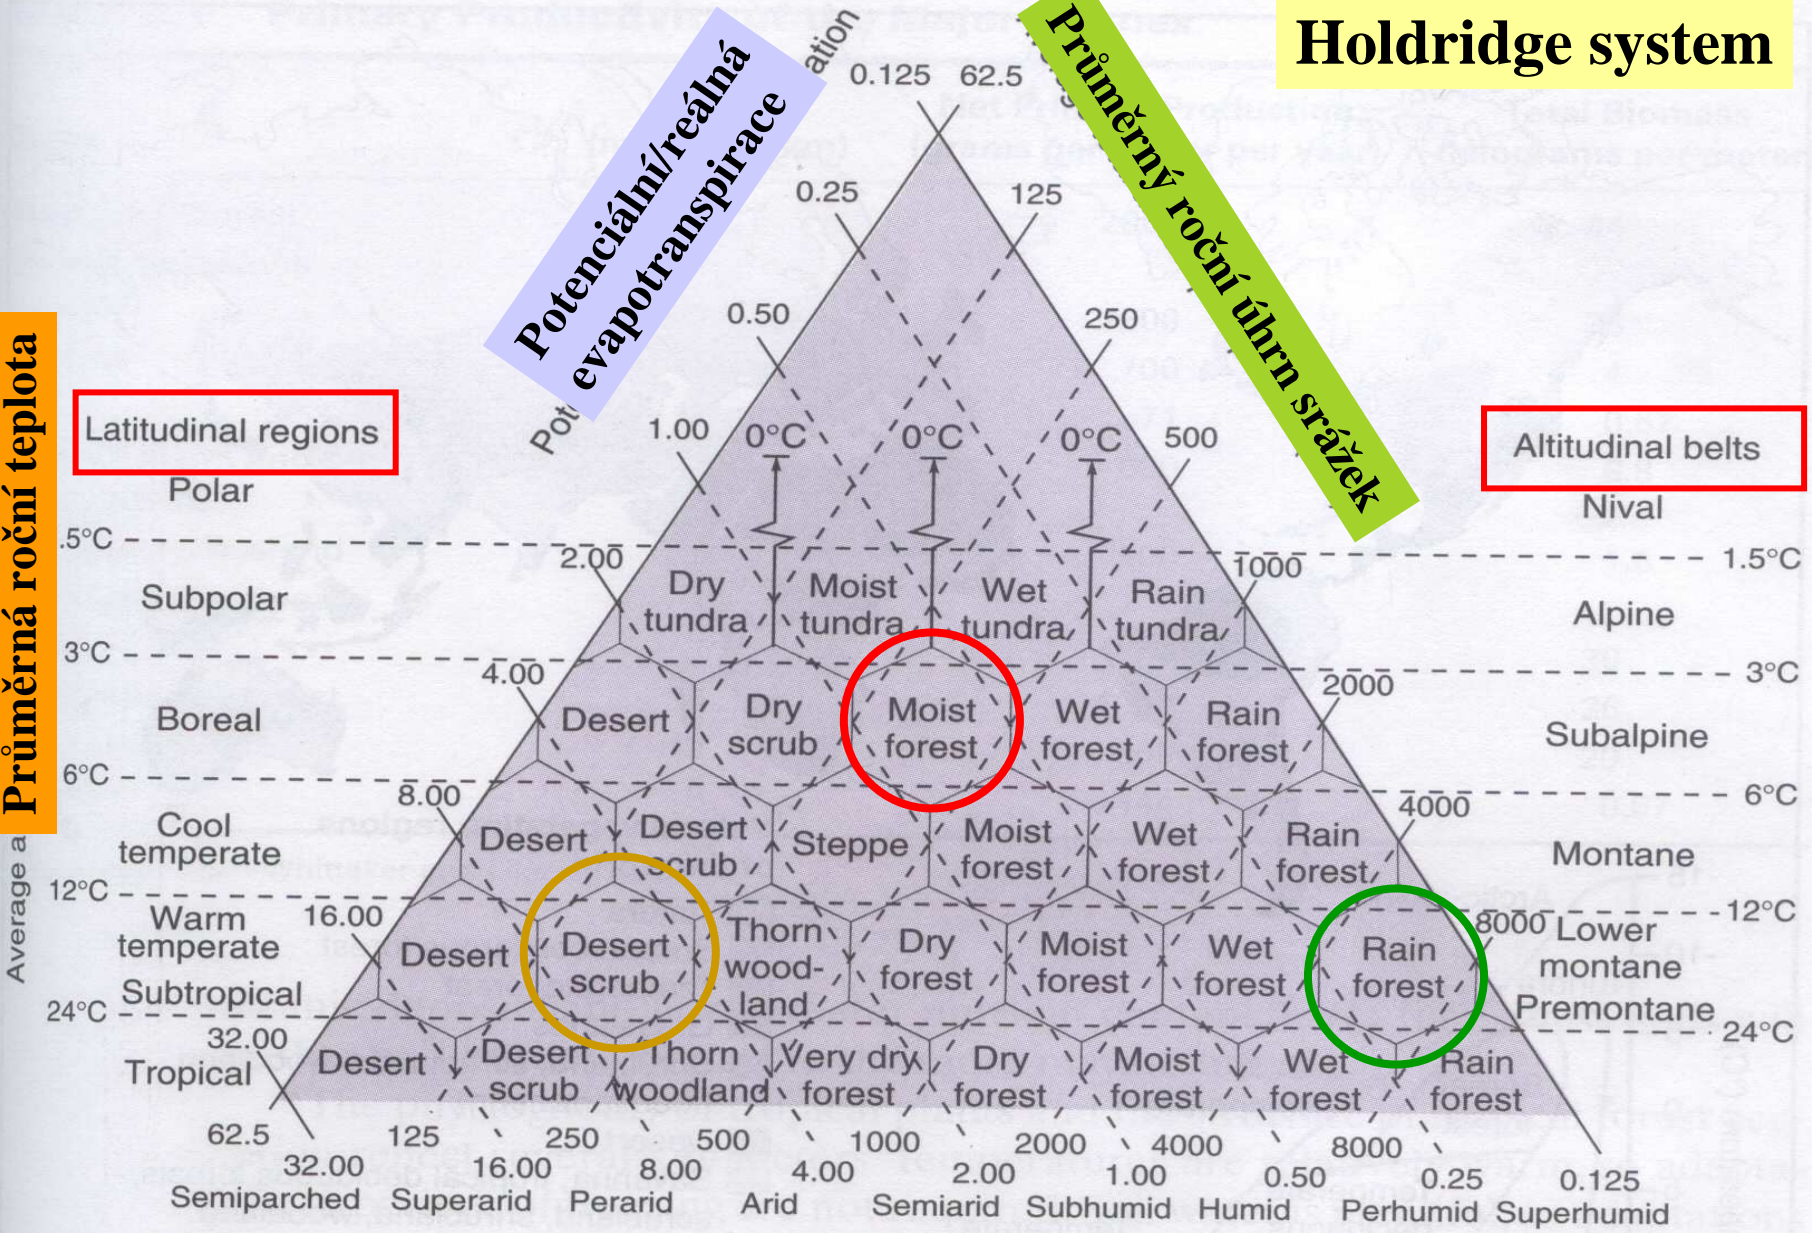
Holdridge system

Potenciální/reálná evapotranspirace

Průměrný roční úhrn srážek

Průměrná roční teplota

Pot ation

0.125 62.5
0.25 125
0.50 250
1.00 500
2.00 1000
4.00 2000
8.00 4000
16.00 8000
32.00
62.5

Latitudinal regions
Polar
Subpolar
Boreal
Cool temperate
Warm temperate
Subtropical
Tropical

.5°C
3°C
6°C
12°C
24°C

Average a

0°C 0°C 0°C

Dry tundra
Moist tundra
Wet tundra
Rain tundra
Desert
Dry scrub
Moist forest
Wet forest
Rain forest
Desert
Desert scrub
Steppe
Moist forest
Wet forest
Rain forest
Desert
Desert scrub
Thorn wood-land
Dry forest
Moist forest
Wet forest
Rain forest
Desert
Desert scrub
Thorn woodland
Very dry forest
Dry forest
Moist forest
Wet forest
Rain forest

Altitudinal belts
Nival
1.5°C
Alpine
3°C
Subalpine
6°C
Montane
12°C
Lower montane
Premontane
24°C

125 250 500 1000 2000 4000 8000
32.00 16.00 8.00 4.00 2.00 1.00 0.50 0.25 0.125
Semiparched Superarid Perarid Arid Semiarid Subhumid Humid Perhumid Superhumid